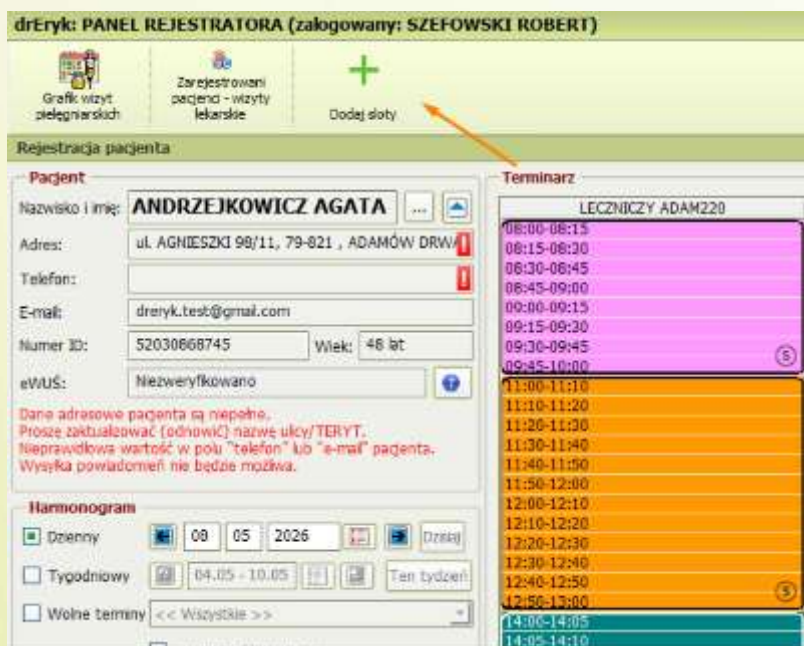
drEryk: PANEL REJESTRATORA (zalogowany: SZEFOWSKI ROBERT)

Grafik wizyt pielęgniarskich
Zarejestrowani pacjenci - wizyty lekarskie
Dodaj sloty

Rejestracja pacjenta

Pacjent
Nazwisko i imię: ANDRZEJKOWICZ AGATA ...
Adres: ul. AGNIESZKI 98/11, 79-821 , ADAMÓW DRW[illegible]
Telefon:
E-mail: dreryk.test@gmail.com
Numer ID: 52030868745 Wiek: 48 lat
eWUŚ: Niezweryfikowano

Dane adresowe pacjenta są niepełne.
Proszę zaktualizować (odnowić) nazwę ulicy/TERYT.
Nieprawidłowa wartość w polu "telefon" lub "e-mail" pacjenta.
Wysyłka powiadomień nie będzie możliwa.

Harmonogram
Dzienny 08 05 2026 Dzisiaj
Tygodniowy 04.05 - 10.05 Ten tydzień
Wolne terminy << Wszystkie >>

Terminarz
LECZNICZY ADAM220
08:00-08:15
08:15-08:30
08:30-08:45
08:45-09:00
09:00-09:15
09:15-09:30
09:30-09:45
09:45-10:00
5
11:00-11:10
11:10-11:20
11:20-11:30
11:30-11:40
11:40-11:50
11:50-12:00
12:00-12:10
12:10-12:20
12:20-12:30
12:30-12:40
12:40-12:50
12:50-13:00
5
14:00-14:05
14:05-14:10